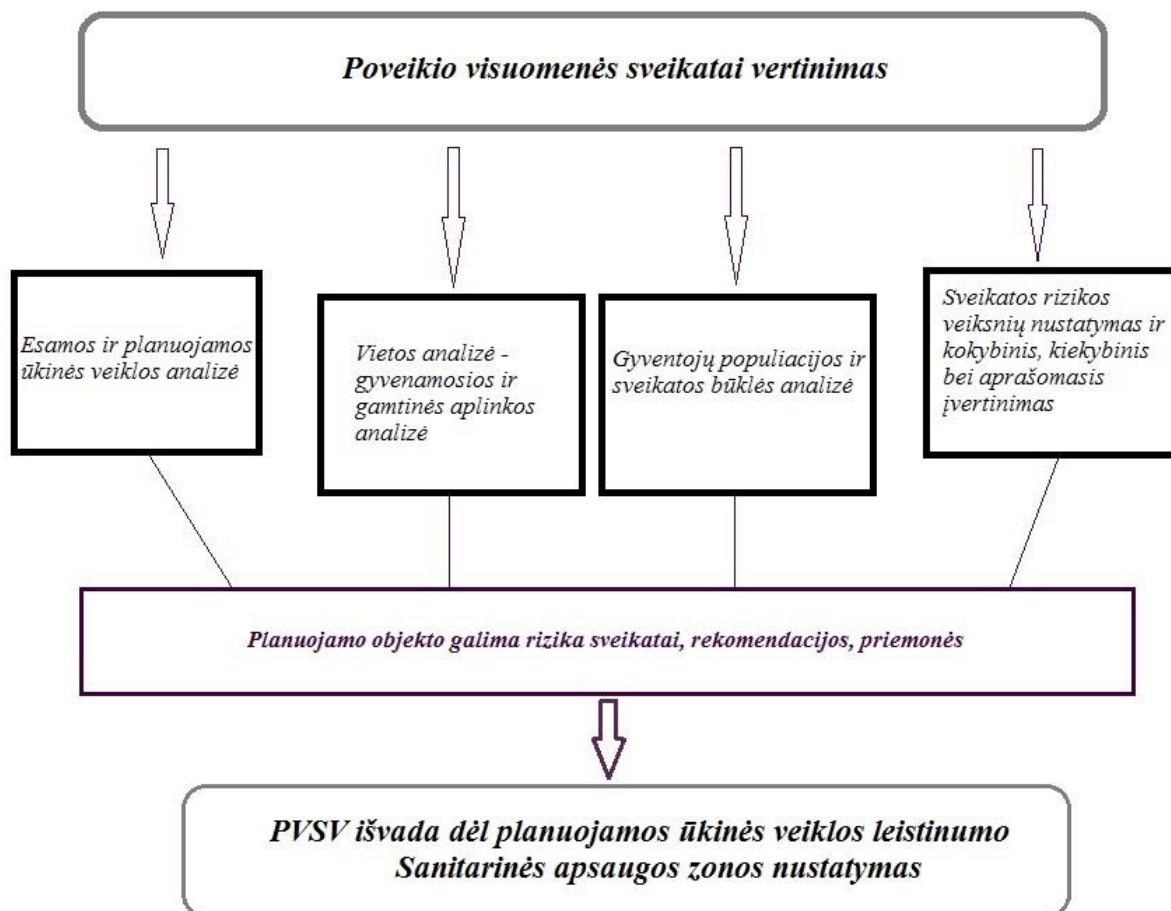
Poveikio visuomenės sveikatai vertinimas

Esamos ir planuojamos ūkinės veiklos analizė

Vietos analizė - gyvenamosios ir gamtinės aplinkos analizė

Gyventojų populiacijos ir sveikatos būklės analizė

Sveikatos rizikos veiksnių nustatymas ir kokybinis, kiekybinis bei aprašomasis įvertinimas

Planuojamo objekto galima rizika sveikatai, rekomendacijos, priemonės

PVSV išvada dėl planuojamos ūkinės veiklos leistinumo
Sanitarinės apsaugos zonos nustatymas